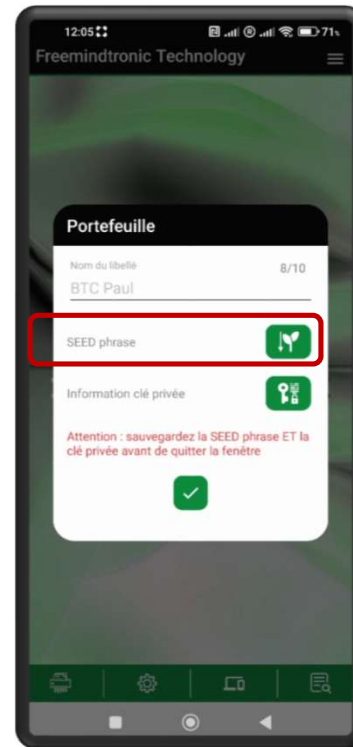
12:05

71

Freemindtronic Technology

Portefeuille

Nom du libellé

8/10

BTC Paul

SEED phrase

Information clé privée

Attention : sauvegardez la SEED phrase ET la clé privée avant de quitter la fenêtre